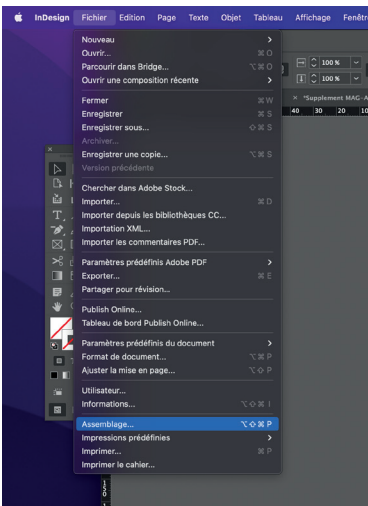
InDesign Fichier Edition Page Texte Objet Tableau Affichage Fenêtr

Nouveau >
Ouvrir... ⌘O
Parcourir dans Bridge... ⌥⌘O
Ouvrir une composition récente >

Fermer ⌘W
Enregistrer ⌘S
Enregistrer sous... ⇧⌘S
Archiver...
Enregistrer une copie... ⌥⌘S
Version précédente

Chercher dans Adobe Stock...
Importer... ⌘D
Importer depuis les bibliothèques CC...
Importation XML...
Importer les commentaires PDF...

Paramètres prédéfinis Adobe PDF >
Exporter... ⌘E
Partager pour révision...

Publish Online...
Tableau de bord Publish Online...

Paramètres prédéfinis du document >
Format de document... ⌥⌘P
Ajuster la mise en page... ⌥⇧P

Utilisateur...
Informations... ⌥⇧⌘I

Assemblage... ⌥⇧⌘P
Impressions prédéfinies >
Imprimer... ⌘P
Imprimer le cahier...

100 %
100 %
× *Supplement MAG-A
40 30 20 10